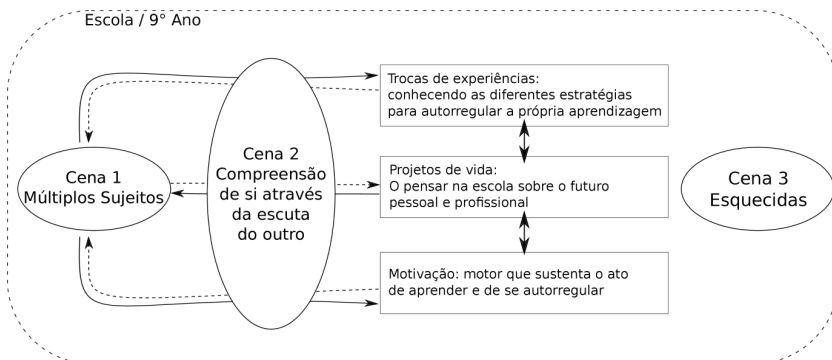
Escola / 9° Ano

Cena 1
Múltiplos Sujeitos

Cena 2
Compreensão de si através da escuta do outro

Trocas de experiências: conhecendo as diferentes estratégias para autorregular a própria aprendizagem

Projetos de vida: O pensar na escola sobre o futuro pessoal e profissional

Motivação: motor que sustenta o ato de aprender e de se autorregular

Cena 3
Esquecidas